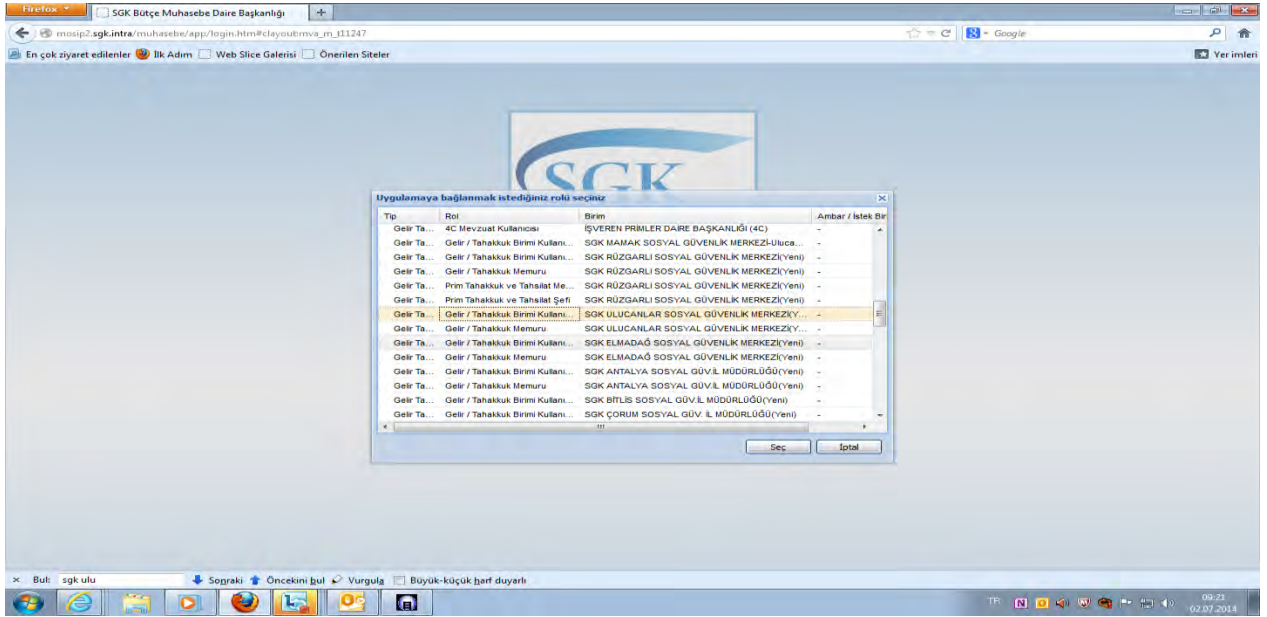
Firefox
SGK Bütçe Muhasebe Daire Başkanlığı
+
mosip2.sgk.intra/muhasebe/app/login.htm#clayoutmva_m_t11247
Google
En çok ziyaret edilenler İlk Adım Web Slice Galerisi Önerilen Siteler
Yer imleri

SGK

Uygulamaya bağlanmak istediğiniz rolü seçiniz

| Tip | Rol | Birim | Ambar / İstek Bir |
|---|---|---|---|
| Gelir Ta... | 4C Mevzuat Kullanıcısı | İŞVEREN PRİMLER DAİRE BAŞKANLIĞI (4C) | - |
| Gelir Ta... | Gelir / Tahakkuk Birimi Kullanı... | SGK MAMAK SOSYAL GÜVENLİK MERKEZİ-Uluca... | - |
| Gelir Ta... | Gelir / Tahakkuk Birimi Kullanı... | SGK RÜZGARLI SOSYAL GÜVENLİK MERKEZİ(Yeni) | - |
| Gelir Ta... | Gelir / Tahakkuk Memuru | SGK RÜZGARLI SOSYAL GÜVENLİK MERKEZİ(Yeni) | - |
| Gelir Ta... | Prim Tahakkuk ve Tahsilat Me... | SGK RÜZGARLI SOSYAL GÜVENLİK MERKEZİ(Yeni) | - |
| Gelir Ta... | Prim Tahakkuk ve Tahsilat Şefi | SGK RÜZGARLI SOSYAL GÜVENLİK MERKEZİ(Yeni) | - |
| Gelir Ta... | Gelir / Tahakkuk Birimi Kullanı... | SGK ULUCANLAR SOSYAL GÜVENLİK MERKEZİ(Y... | - |
| Gelir Ta... | Gelir / Tahakkuk Memuru | SGK ULUCANLAR SOSYAL GÜVENLİK MERKEZİ(Y... | - |
| Gelir Ta... | Gelir / Tahakkuk Birimi Kullanı... | SGK ELMADAĞ SOSYAL GÜVENLİK MERKEZİ(Yeni) | - |
| Gelir Ta... | Gelir / Tahakkuk Memuru | SGK ELMADAĞ SOSYAL GÜVENLİK MERKEZİ(Yeni) | - |
| Gelir Ta... | Gelir / Tahakkuk Birimi Kullanı... | SGK ANTALYA SOSYAL GÜV.İL MÜDÜRLÜĞÜ(Yeni) | - |
| Gelir Ta... | Gelir / Tahakkuk Memuru | SGK ANTALYA SOSYAL GÜV.İL MÜDÜRLÜĞÜ(Yeni) | - |
| Gelir Ta... | Gelir / Tahakkuk Birimi Kullanı... | SGK BİTLİS SOSYAL GÜV.İL MÜDÜRLÜĞÜ(Yeni) | - |
| Gelir Ta... | Gelir / Tahakkuk Birimi Kullanı... | SGK ÇORUM SOSYAL GÜV. İL MÜDÜRLÜĞÜ(Yeni) | - |

Seç İptal

Bul: sgk ulu Sonraki Öncekini bul Vurgula Büyük-küçük harf duyarlı

TR 09:23 02.07.2014